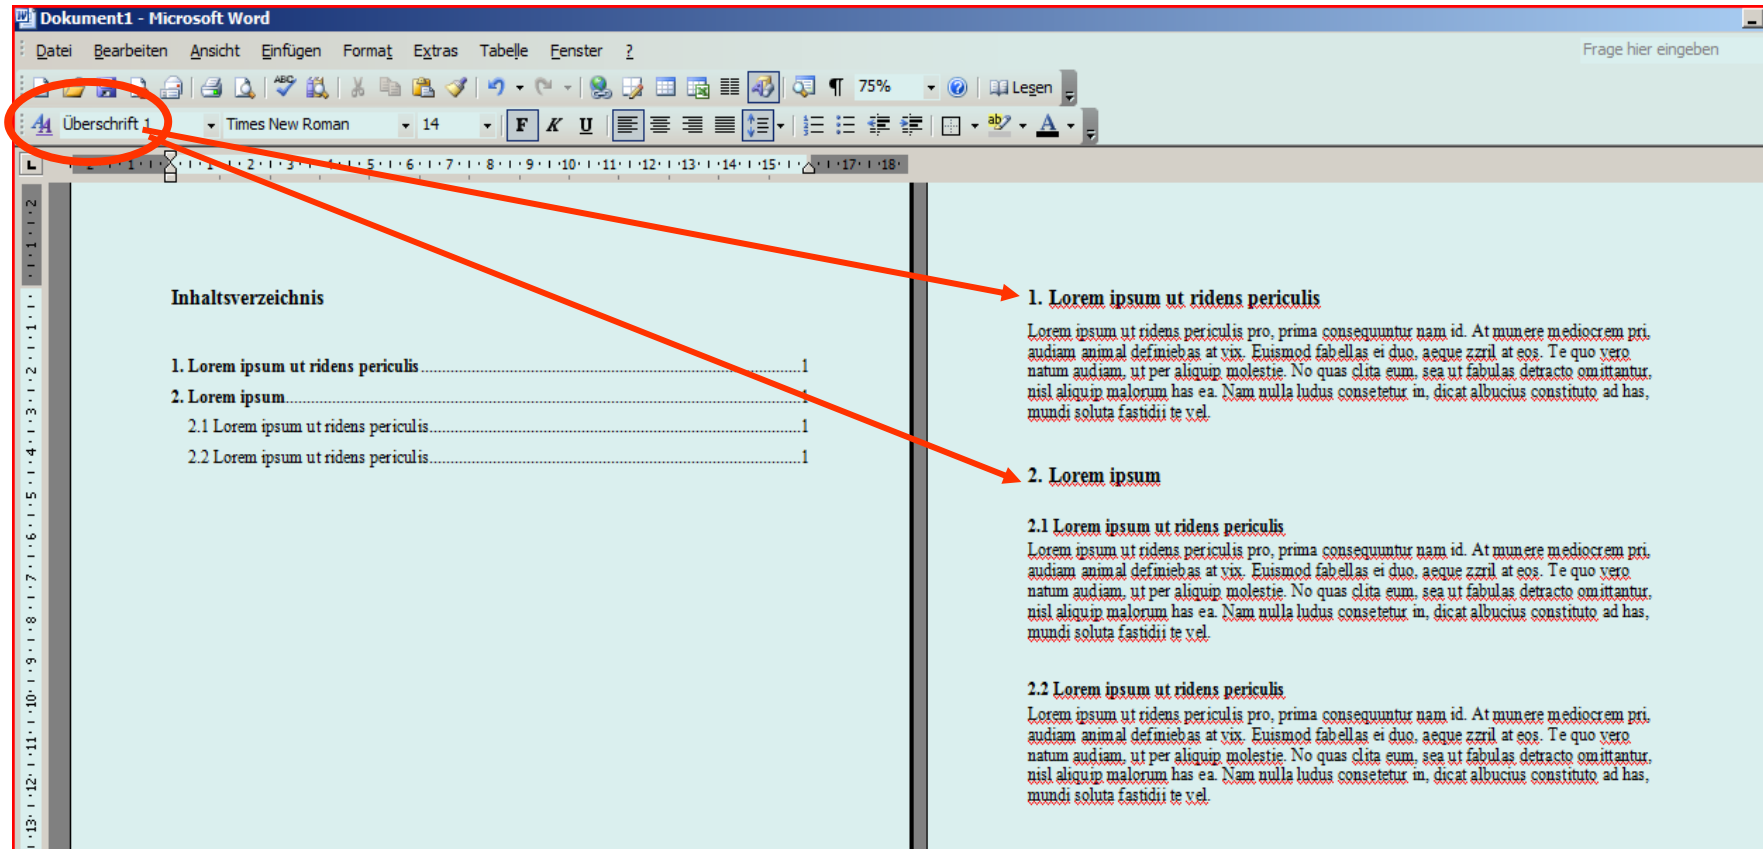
Dokument1 - Microsoft Word

Datei Bearbeiten Ansicht Einfügen Format Extras Tabelle Fenster ?

Frage hier eingeben

75% Lesen

Überschrift 1 Times New Roman 14 F K U

Inhaltsverzeichnis

1. Lorem ipsum ut ridens periculis ........................................1
2. Lorem ipsum ........................................1
2.1 Lorem ipsum ut ridens periculis ........................................1
2.2 Lorem ipsum ut ridens periculis ........................................1

1. Lorem ipsum ut ridens periculis

Lorem ipsum ut ridens periculis pro, prima consequuntur nam id. At munere mediocrem pri, audiam animal definiebas at vix. Euismod fabellas ei duo, aeque zzril at eos. Te quo vero natum audiam, ut per aliquip molestie. No quas clita eum, sea ut fabulas detracto omittantur, nisl aliquip malorum has ea. Nam nulla ludus consetetur in, dicat albucius constituto ad has, mundi soluta fastidii te vel.

2. Lorem ipsum

2.1 Lorem ipsum ut ridens periculis

Lorem ipsum ut ridens periculis pro, prima consequuntur nam id. At munere mediocrem pri, audiam animal definiebas at vix. Euismod fabellas ei duo, aeque zzril at eos. Te quo vero natum audiam, ut per aliquip molestie. No quas clita eum, sea ut fabulas detracto omittantur, nisl aliquip malorum has ea. Nam nulla ludus consetetur in, dicat albucius constituto ad has, mundi soluta fastidii te vel.

2.2 Lorem ipsum ut ridens periculis

Lorem ipsum ut ridens periculis pro, prima consequuntur nam id. At munere mediocrem pri, audiam animal definiebas at vix. Euismod fabellas ei duo, aeque zzril at eos. Te quo vero natum audiam, ut per aliquip molestie. No quas clita eum, sea ut fabulas detracto omittantur, nisl aliquip malorum has ea. Nam nulla ludus consetetur in, dicat albucius constituto ad has, mundi soluta fastidii te vel.